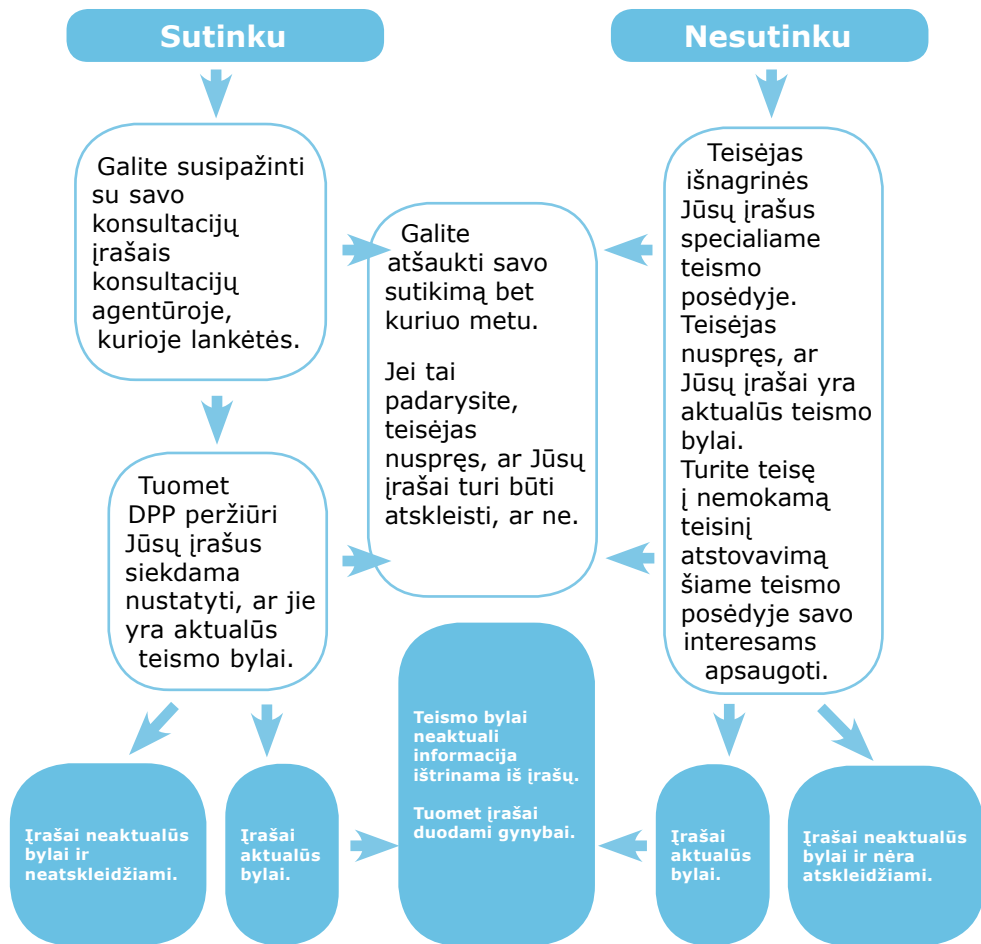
Sutinku

Nesutinku

Galite susipažinti su savo konsultacijų įrašais konsultacijų agentūroje, kurioje lankėtės.

Galite atšaukti savo sutikimą bet kuriuo metu.

Jei tai padarysite, teisėjas nuspręs, ar Jūsų įrašai turi būti atskleisti, ar ne.

Teisėjas išnagrinės Jūsų įrašus specialiame teismo posėdyje. Teisėjas nuspręs, ar Jūsų įrašai yra aktualūs teismo bylai. Turite teisę į nemokamą teisinį atstovavimą šiame teismo posėdyje savo interesams apsaugoti.

Tuomet DPP peržiūri Jūsų įrašus siekdama nustatyti, ar jie yra aktualūs teismo bylai.

Teismo bylai neaktuali informacija ištrinama iš įrašų.

Tuomet įrašai duodami gynybai.

Įrašai neaktualūs bylai ir neatskleidžiami.

Įrašai aktualūs bylai.

Įrašai aktualūs bylai.

Įrašai neaktualūs bylai ir nėra atskleidžiami.